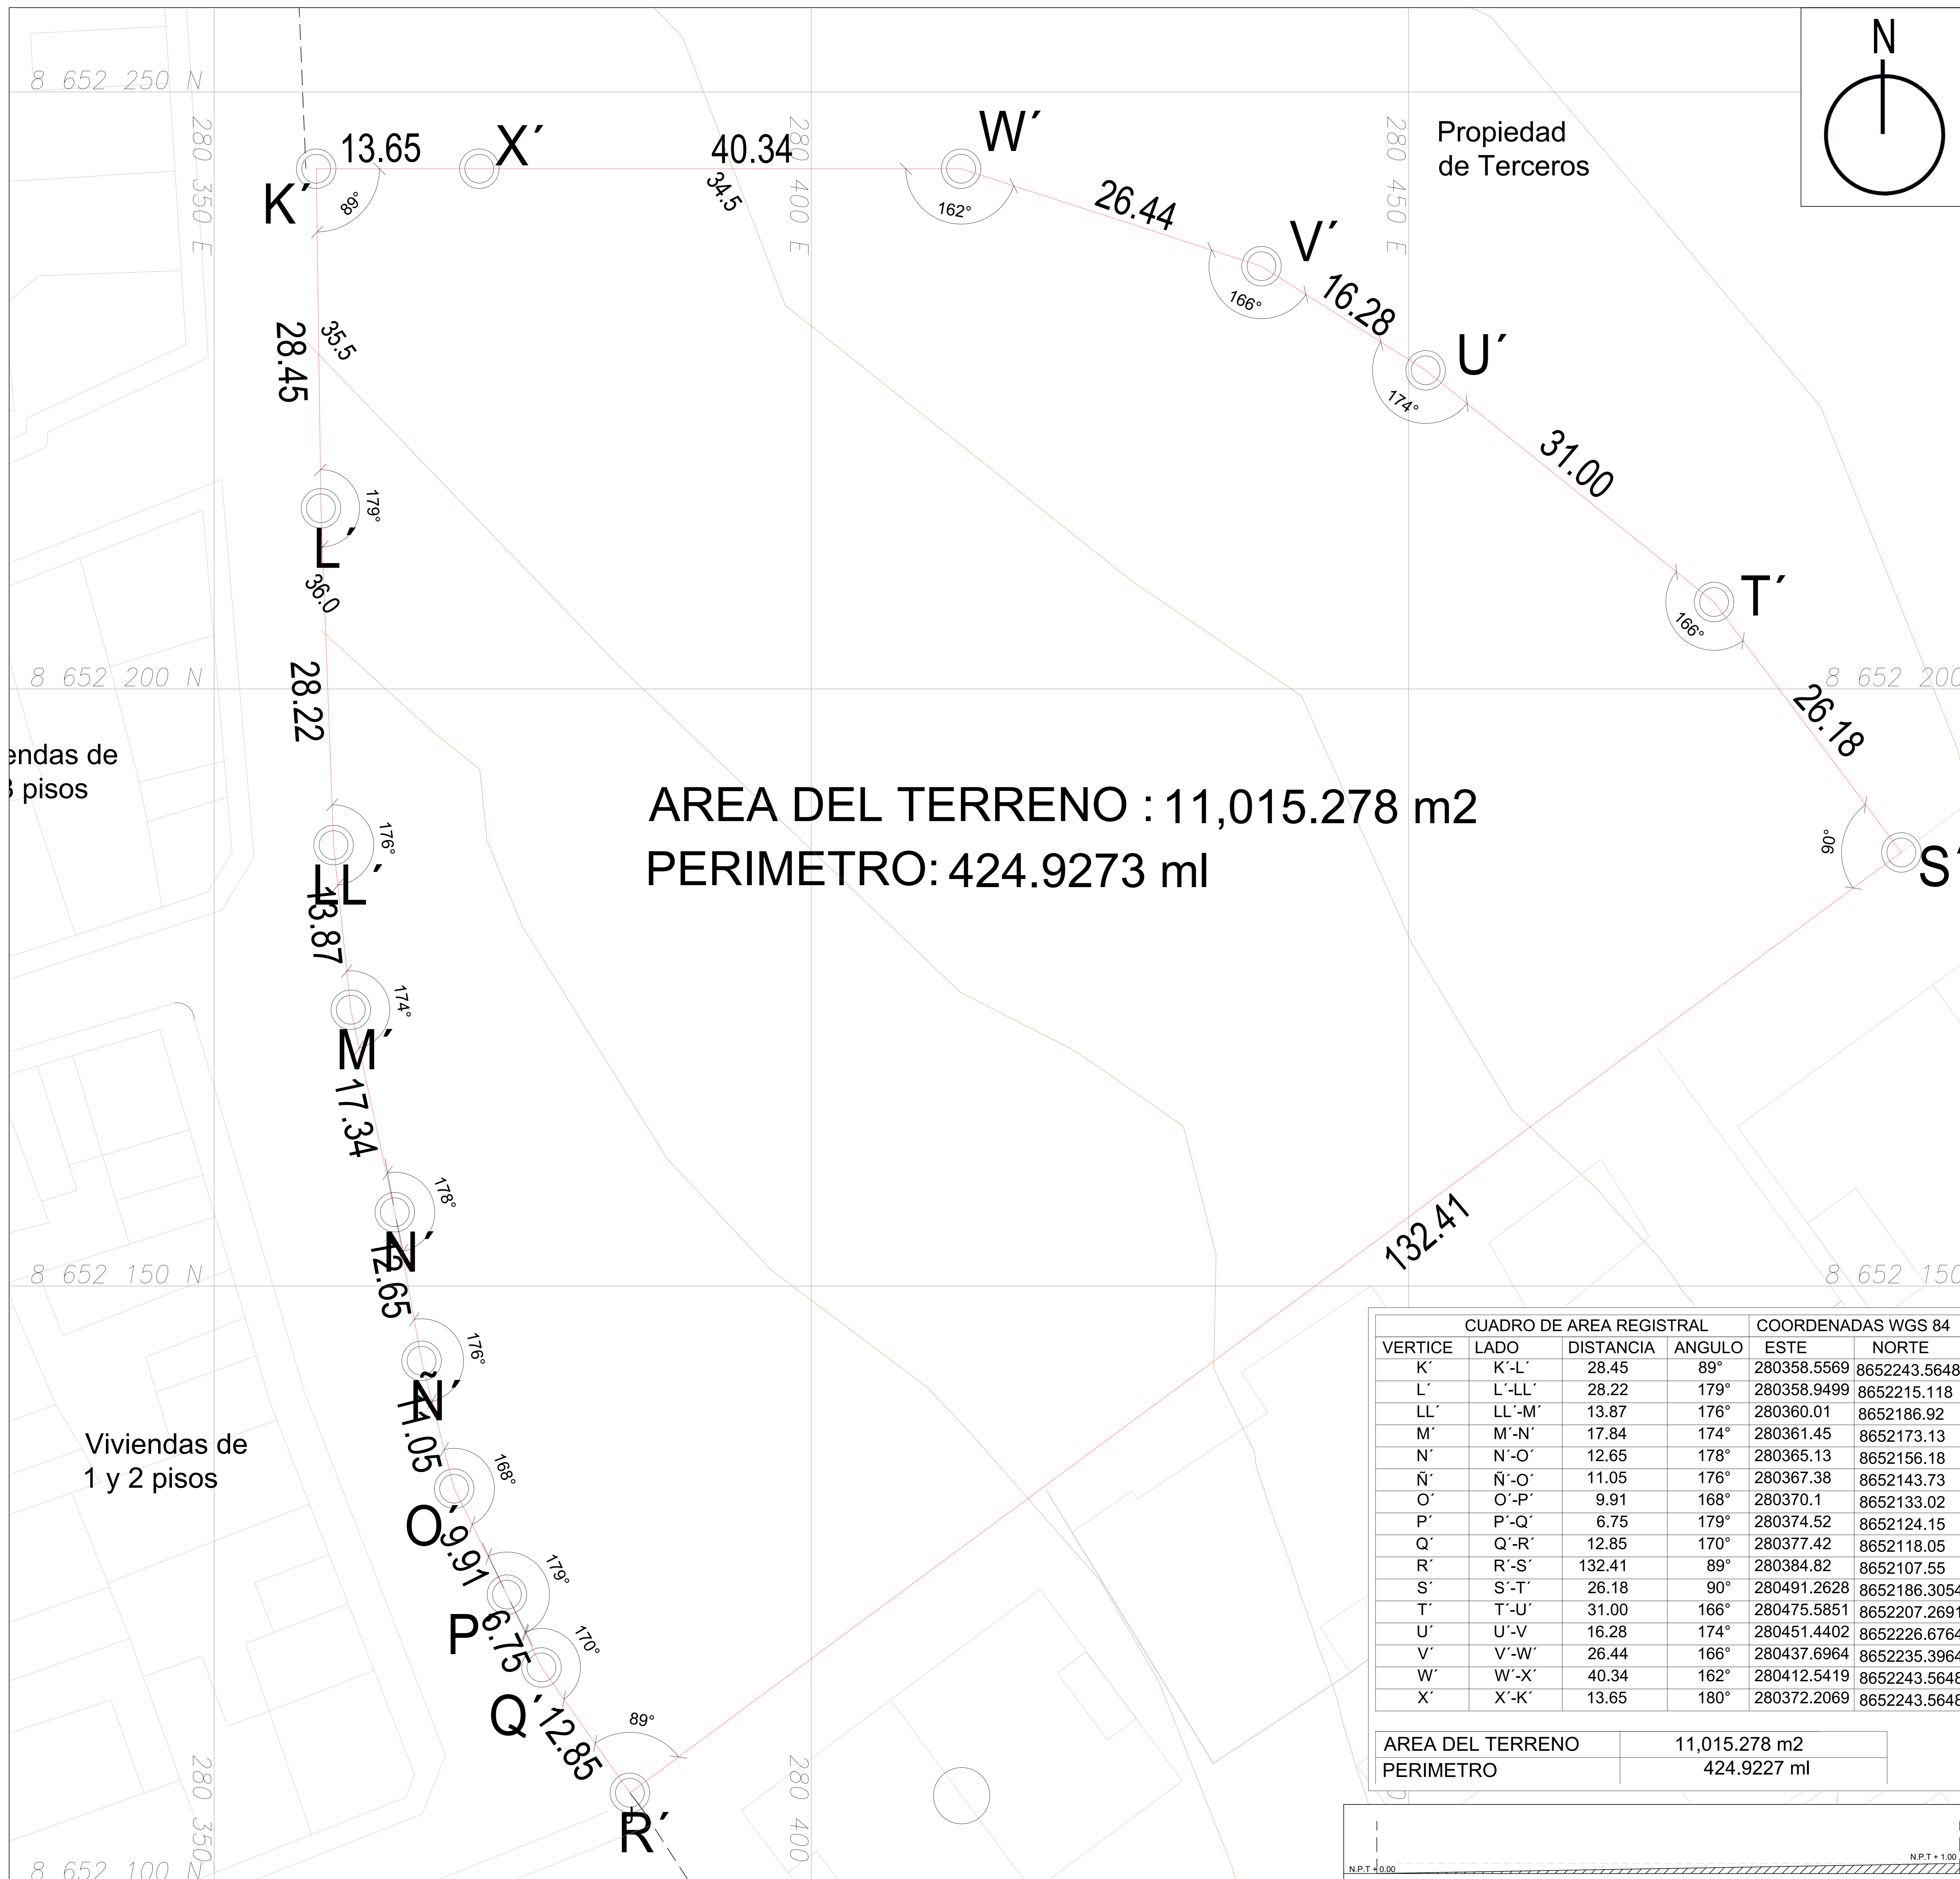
8 652 250 N

280 350 E

280 400 E

280 450 E

N

Propiedad de Terceros

13.65

X´

40.34

34.5

W´

K´

89°

162°

26.44

V´

166°

16.28

U´

174°

31.00

28.45

35.5

179°

L´

36.0

T´

166°

8 652 200 N

8 652 200

26.18

28.22

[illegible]endas de
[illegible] pisos

AREA DEL TERRENO : 11,015.278 m2
PERIMETRO: 424.9273 ml

176°

LL´

90°

S´

13.87

174°

M´

17.34

178°

N´

132.41

8 652 150 N

8 652 150

12.65

176°

Ñ´

11.05

168°

Viviendas de
1 y 2 pisos

O´

9.91

179°

P´

6.75

170°

Q´

12.85

89°

R´

280 350

280 400

8 652 100 N

| CUADRO DE AREA REGISTRAL | | | | COORDENADAS WGS 84 | |
|---|---|---|---|---|---|
| VERTICE | LADO | DISTANCIA | ANGULO | ESTE | NORTE |
| K´ | K´-L´ | 28.45 | 89° | 280358.5569 | 8652243.5648 |
| L´ | L´-LL´ | 28.22 | 179° | 280358.9499 | 8652215.118 |
| LL´ | LL´-M´ | 13.87 | 176° | 280360.01 | 8652186.92 |
| M´ | M´-N´ | 17.84 | 174° | 280361.45 | 8652173.13 |
| N´ | N´-O´ | 12.65 | 178° | 280365.13 | 8652156.18 |
| Ñ´ | Ñ´-O´ | 11.05 | 176° | 280367.38 | 8652143.73 |
| O´ | O´-P´ | 9.91 | 168° | 280370.1 | 8652133.02 |
| P´ | P´-Q´ | 6.75 | 179° | 280374.52 | 8652124.15 |
| Q´ | Q´-R´ | 12.85 | 170° | 280377.42 | 8652118.05 |
| R´ | R´-S´ | 132.41 | 89° | 280384.82 | 8652107.55 |
| S´ | S´-T´ | 26.18 | 90° | 280491.2628 | 8652186.3054 |
| T´ | T´-U´ | 31.00 | 166° | 280475.5851 | 8652207.2691 |
| U´ | U´-V | 16.28 | 174° | 280451.4402 | 8652226.6764 |
| V´ | V´-W´ | 26.44 | 166° | 280437.6964 | 8652235.3964 |
| W´ | W´-X´ | 40.34 | 162° | 280412.5419 | 8652243.5648 |
| X´ | X´-K´ | 13.65 | 180° | 280372.2069 | 8652243.5648 |

| AREA DEL TERRENO | 11,015.278 m2 |
|---|---|
| PERIMETRO | 424.9227 ml |

N.P.T + 0.00

N.P.T + 1.00